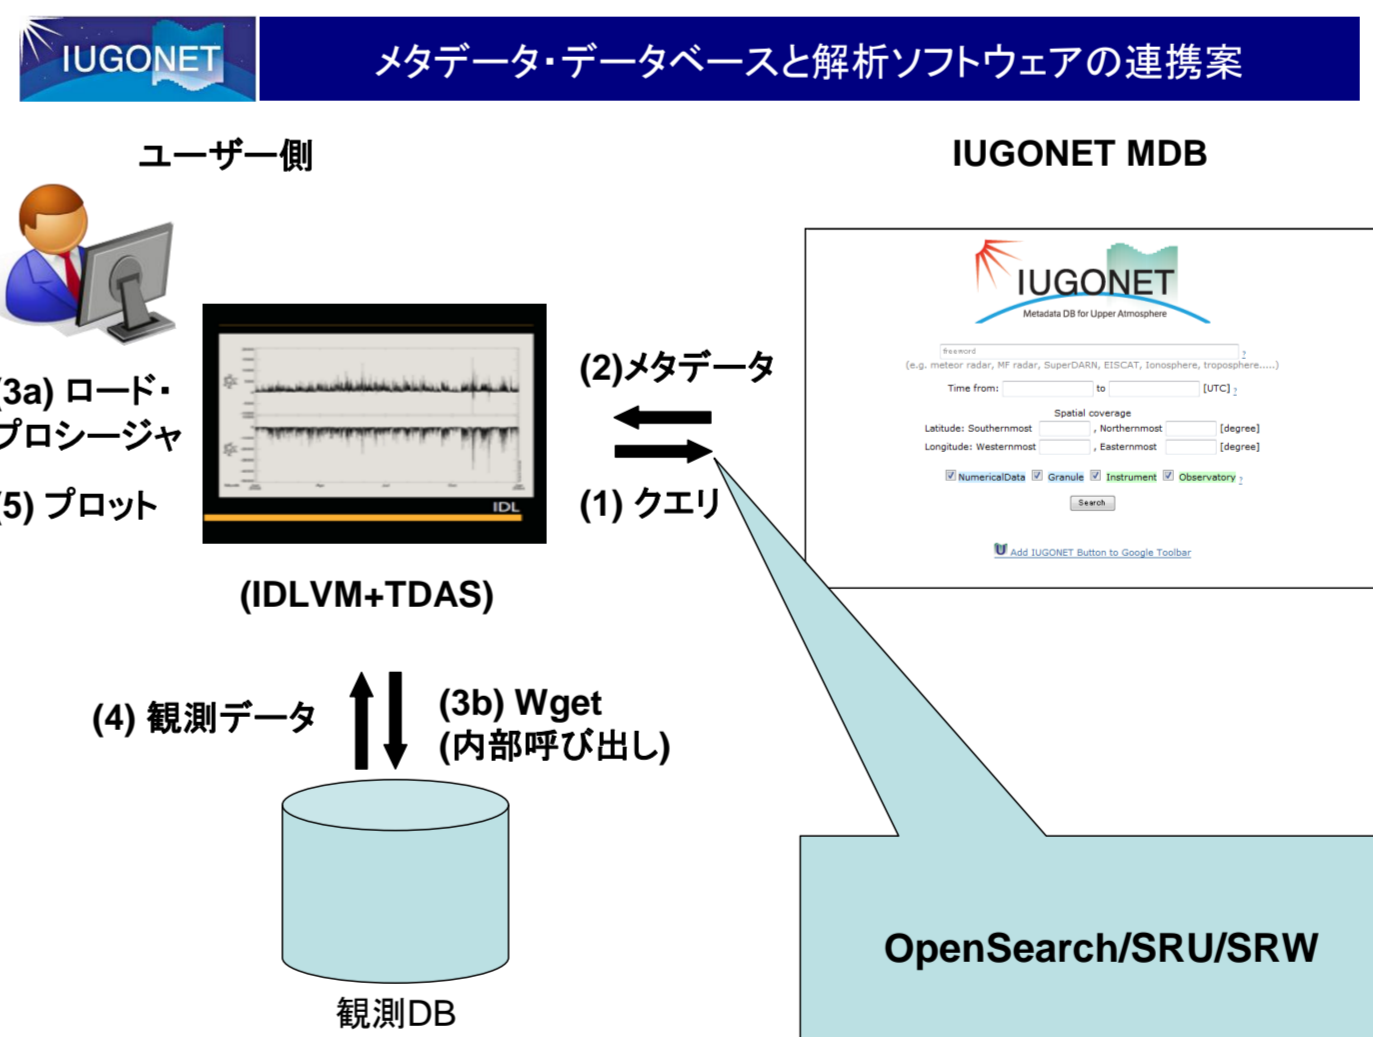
IUGONET

メタデータ・データベースと解析ソフトウェアの連携案

ユーザー側

IUGONET MDB

(3a) ロード・プロシージャ

(5) プロット

IDL

(IDLVM+TDAS)

(2)メタデータ

(1) クエリ

IUGONET
Metadata DB for Upper Atmosphere

Keyword
(e.g. meteor radar, MF radar, SuperDARN, EISCAT, Ionosphere, troposphere.....)
Time from: to [UTC]
Spatial coverage
Latitude: Southernmost , Northernmost [degree]
Longitude: Westernmost , Easternmost [degree]
NumericalData Granule Instrument Observatory
Search
Add IUGONET Button to Google Toolbar

(4) 観測データ

(3b) Wget
(内部呼び出し)

観測DB

OpenSearch/SRU/SRW